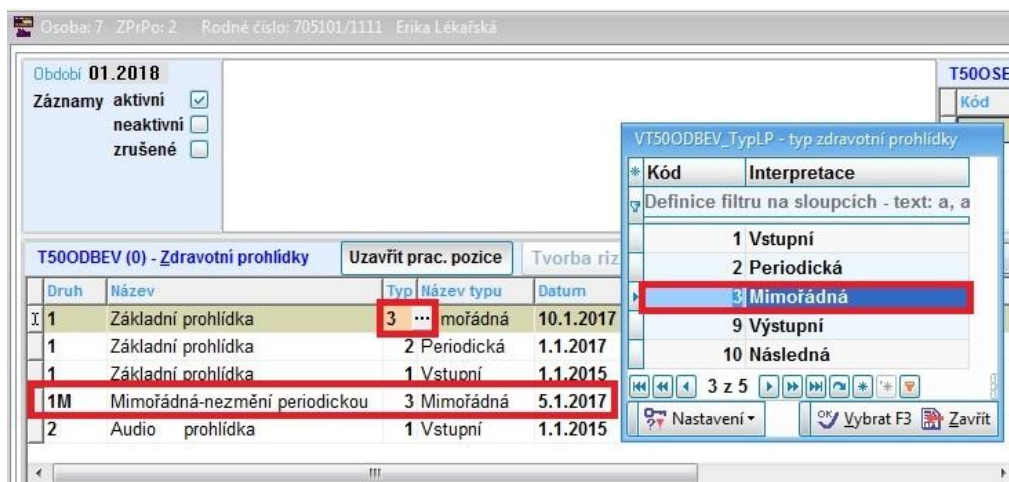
Osoba: 7 ZPrPo: 2 Rodné číslo: 705101/1111 Erika Lékařská

Období 01.2018
Záznamy aktivní ☑
neaktivní ☐
zrušené ☐

T50OSE
Kód

VT50ODBEV_TypLP - typ zdravotní prohlídky

| Kód | Interpretace |
|---|---|
| Definice filtru na sloupcích - text: a, a | |
| 1 | Vstupní |
| 2 | Periodická |
| 3 | Mimořádná |
| 9 | Výstupní |
| 10 | Následná |

3 z 5
Nastavení ▾ Vybrat F3 Zavřít

T50ODBEV (0) - Zdravotní prohlídky Uzavřít prac. pozice Tvorba riz

| Druh | Název | Typ | Název typu | Datum |
|---|---|---|---|---|
| 1 | Základní prohlídka | 3 ··· | mořádná | 10.1.2017 |
| 1 | Základní prohlídka | 2 | Periodická | 1.1.2017 |
| 1 | Základní prohlídka | 1 | Vstupní | 1.1.2015 |
| 1M | Mimořádná-nezmění periodickou | 3 | Mimořádná | 5.1.2017 |
| 2 | Audio prohlídka | 1 | Vstupní | 1.1.2015 |